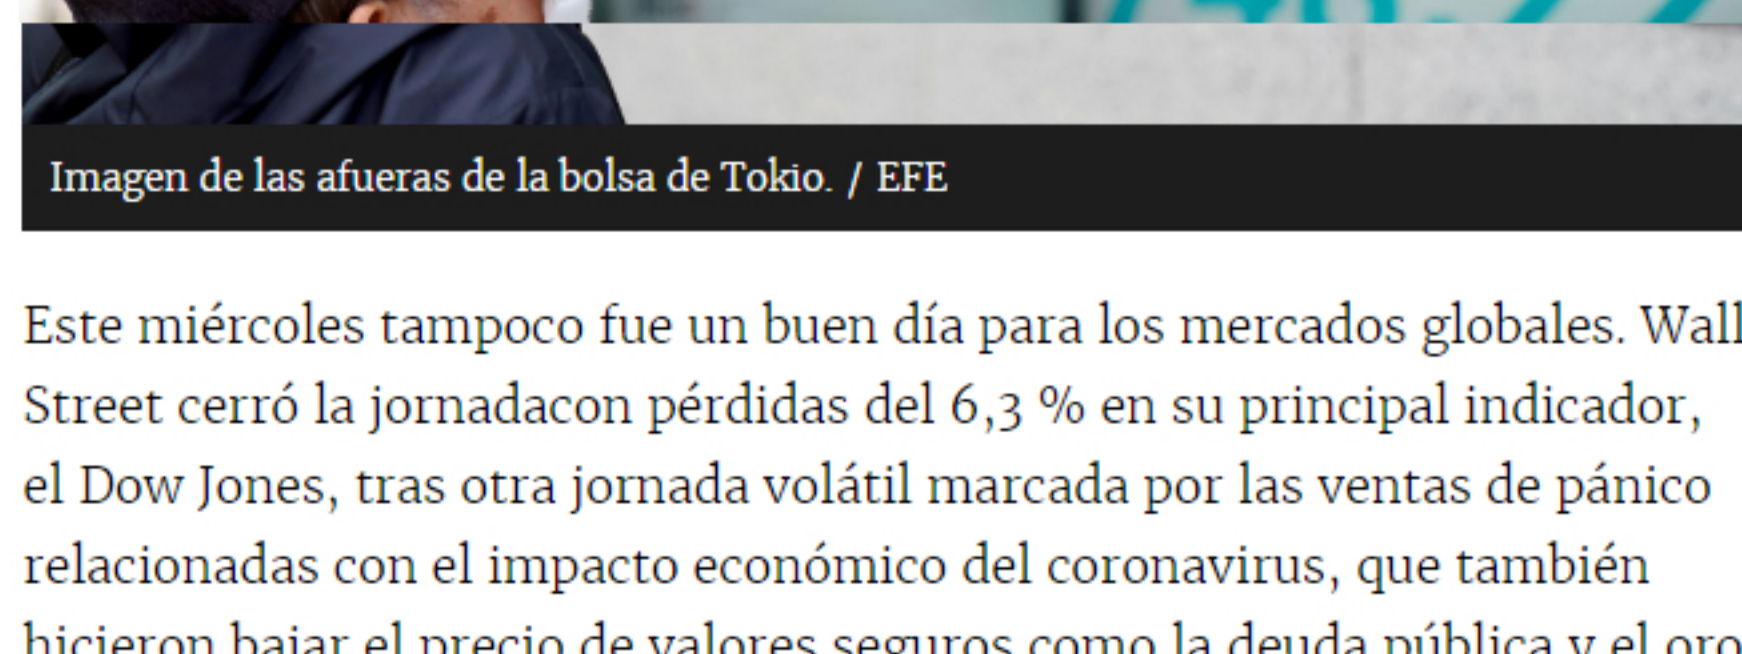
Imagen de las afueras de la bolsa de Tokio. / EFE

Este miércoles tampoco fue un buen día para los mercados globales. Wall Street cerró la jornadacon pérdidas del 6,3 % en su principal indicador, el Dow Jones, tras otra jornada volátil marcada por las ventas de pánico relacionadas con el impacto económico del coronavirus, que también hicieron bajar el precio de valores seguros como la deuda pública y el oro